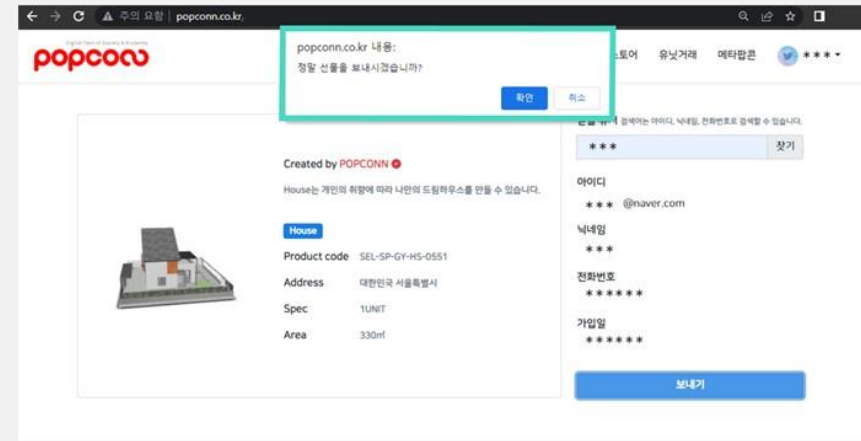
주의 요함 | popconn.co.kr

popcoon

popconn.co.kr 내용:
정말 선물을 보내시겠습니까?
확인 취소

스토어 유닛거래 메타팝콘 ***

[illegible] 검색어는 아이디, 닉네임, 전화번호로 검색할 수 있습니다.
***
찾기

Created by POPCONN
House는 개인의 취향에 따라 나만의 드림하우스를 만들 수 있습니다.

House

| Product code | SEL-SP-GY-HS-0551 |
|---|---|
| Address | 대한민국 서울특별시 |
| Spec | 1UNIT |
| Area | 330㎡ |

아이디
*** @naver.com
닉네임
***
전화번호
******
가입일
******
보내기